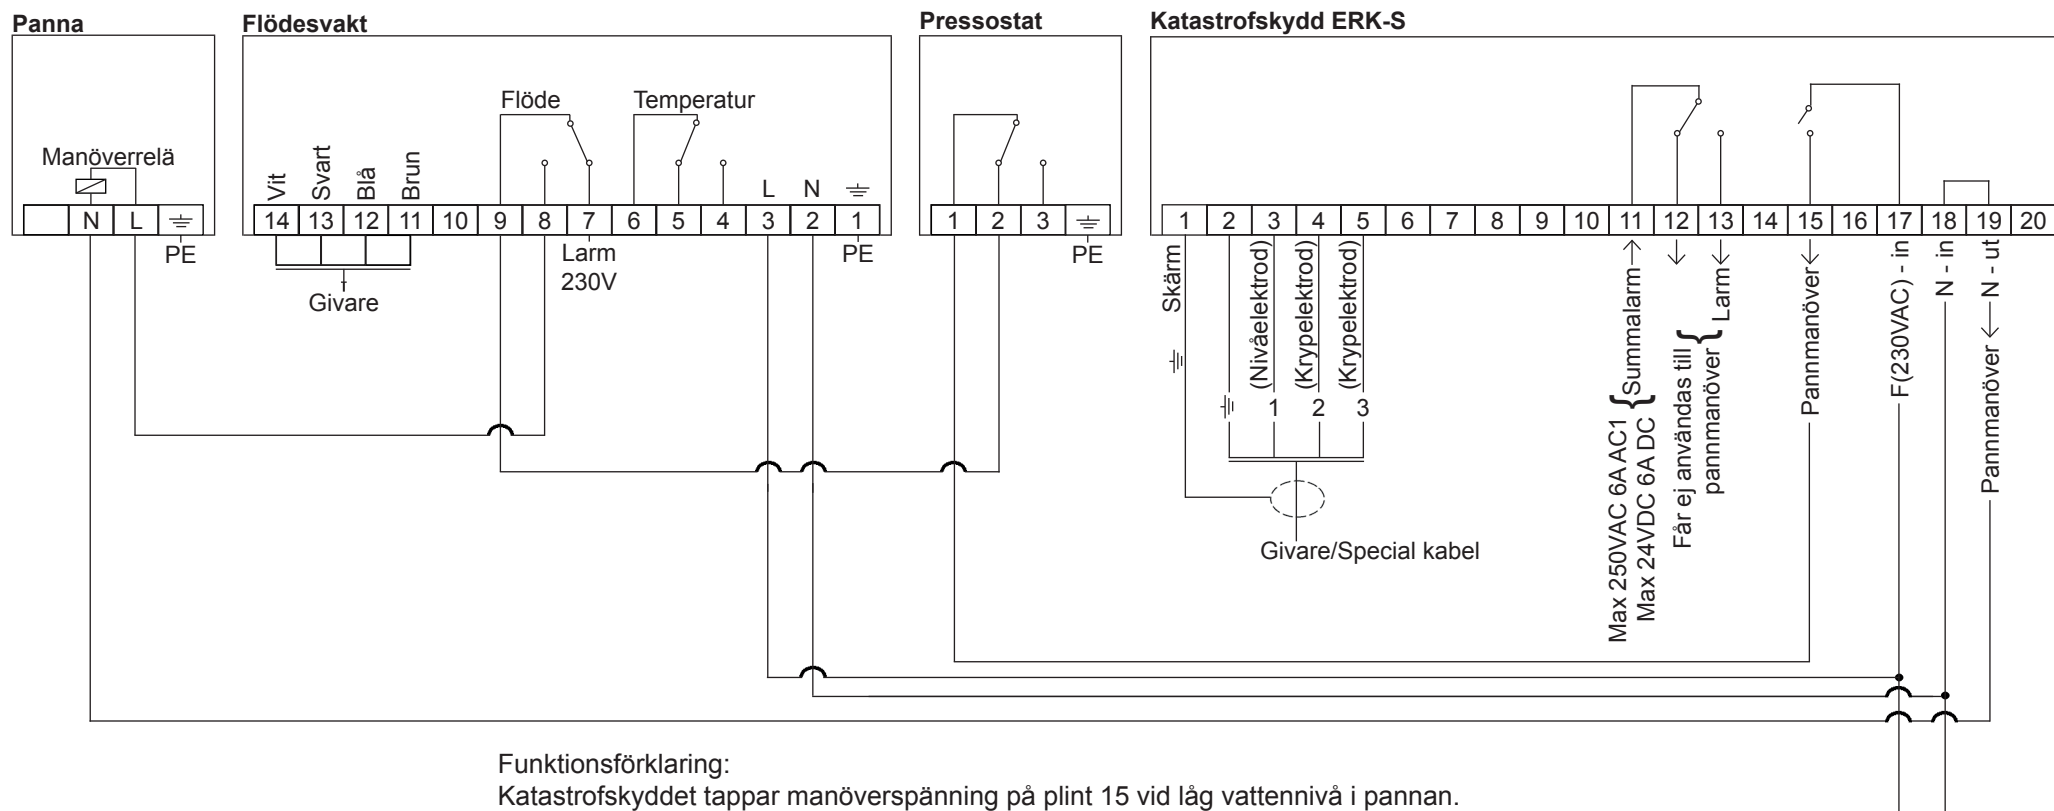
Panna

Manöverrelä

| | N | L | ⏚ |
|---|---|---|---|

PE

Flödesvakt

Flöde

Temperatur

Vit Svart Blå Brun L N ⏚

| 14 | 13 | 12 | 11 | 10 | 9 | 8 | 7 | 6 | 5 | 4 | 3 | 2 | 1 |
|---|---|---|---|---|---|---|---|---|---|---|---|---|---|

Larm
230V

PE

Givare

Pressostat

| 1 | 2 | 3 | ⏚ |
|---|---|---|---|

PE

Katastrofskydd ERK-S

| 1 | 2 | 3 | 4 | 5 | 6 | 7 | 8 | 9 | 10 | 11 | 12 | 13 | 14 | 15 | 16 | 17 | 18 | 19 | 20 |
|---|---|---|---|---|---|---|---|---|---|---|---|---|---|---|---|---|---|---|---|

Skärm

(Nivåelektrod) (Krypelektrod) (Krypelektrod)

1 2 3

Givare/Special kabel

Max 250VAC 6A AC1
Max 24VDC 6A DC

Summalarm

Får ej användas till pannmanöver

Larm

Pannmanöver

F(230VAC) - in

N - in

N - ut

Pannmanöver

Funktionsförklaring:
Katastrofskyddet tappar manöverspänning på plint 15 vid låg vattennivå i pannan.